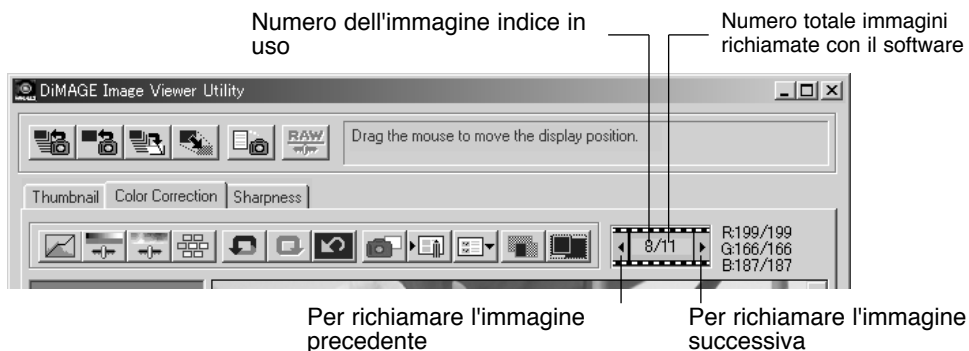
Numero dell'immagine indice in uso

Numero totale immagini richiamate con il software

DiMAGE Image Viewer Utility

RAW

Drag the mouse to move the display position.

Thumbnail | Color Correction | Sharpness

8/11

R:199/199
G:166/166
B:187/187

Per richiamare l'immagine precedente

Per richiamare l'immagine successiva